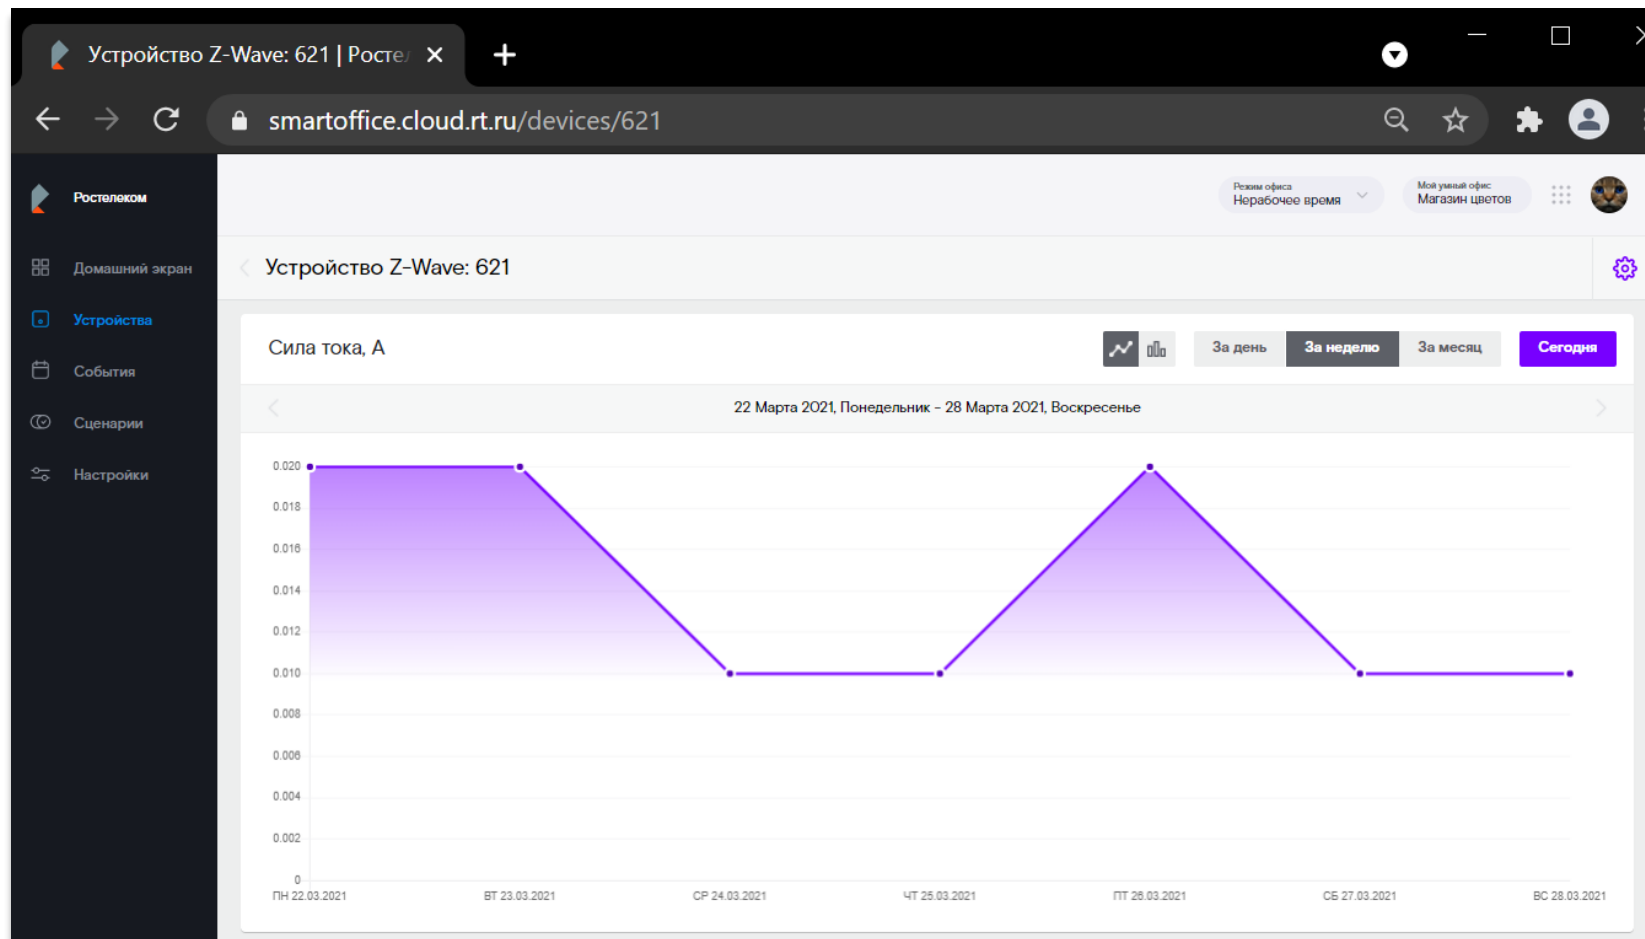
Устройство Z-Wave: 621 | Росте

smartoffice.cloud.rt.ru/devices/621

Ростелеком

Домашний экран

Устройства

События

Сценарии

Настройки

Режим офиса
Нерабочее время

Мой умный офис
Магазин цветов

Устройство Z-Wave: 621

Сила тока, А

За день | За неделю | За месяц | Сегодня

22 Марта 2021, Понедельник – 28 Марта 2021, Воскресенье

0.020
0.018
0.016
0.014
0.012
0.010
0.008
0.006
0.004
0.002
0

ПН 22.03.2021
ВТ 23.03.2021
СР 24.03.2021
ЧТ 25.03.2021
ПТ 26.03.2021
СБ 27.03.2021
ВС 28.03.2021